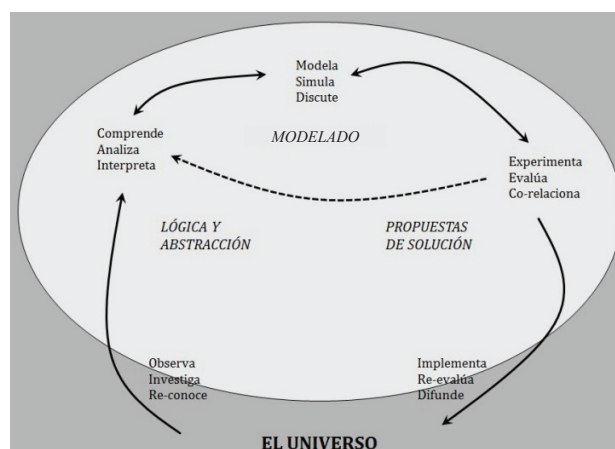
Modela
Simula
Discute

Comprende
Analiza
Interpreta

MODELADO

Experimenta
Evalúa
Co-relaciona

LÓGICA Y
ABSTRACCIÓN

PROPUESTAS
DE SOLUCIÓN

Observa
Investiga
Re-conoce

Implementa
Re-evalúa
Difunde

EL UNIVERSO